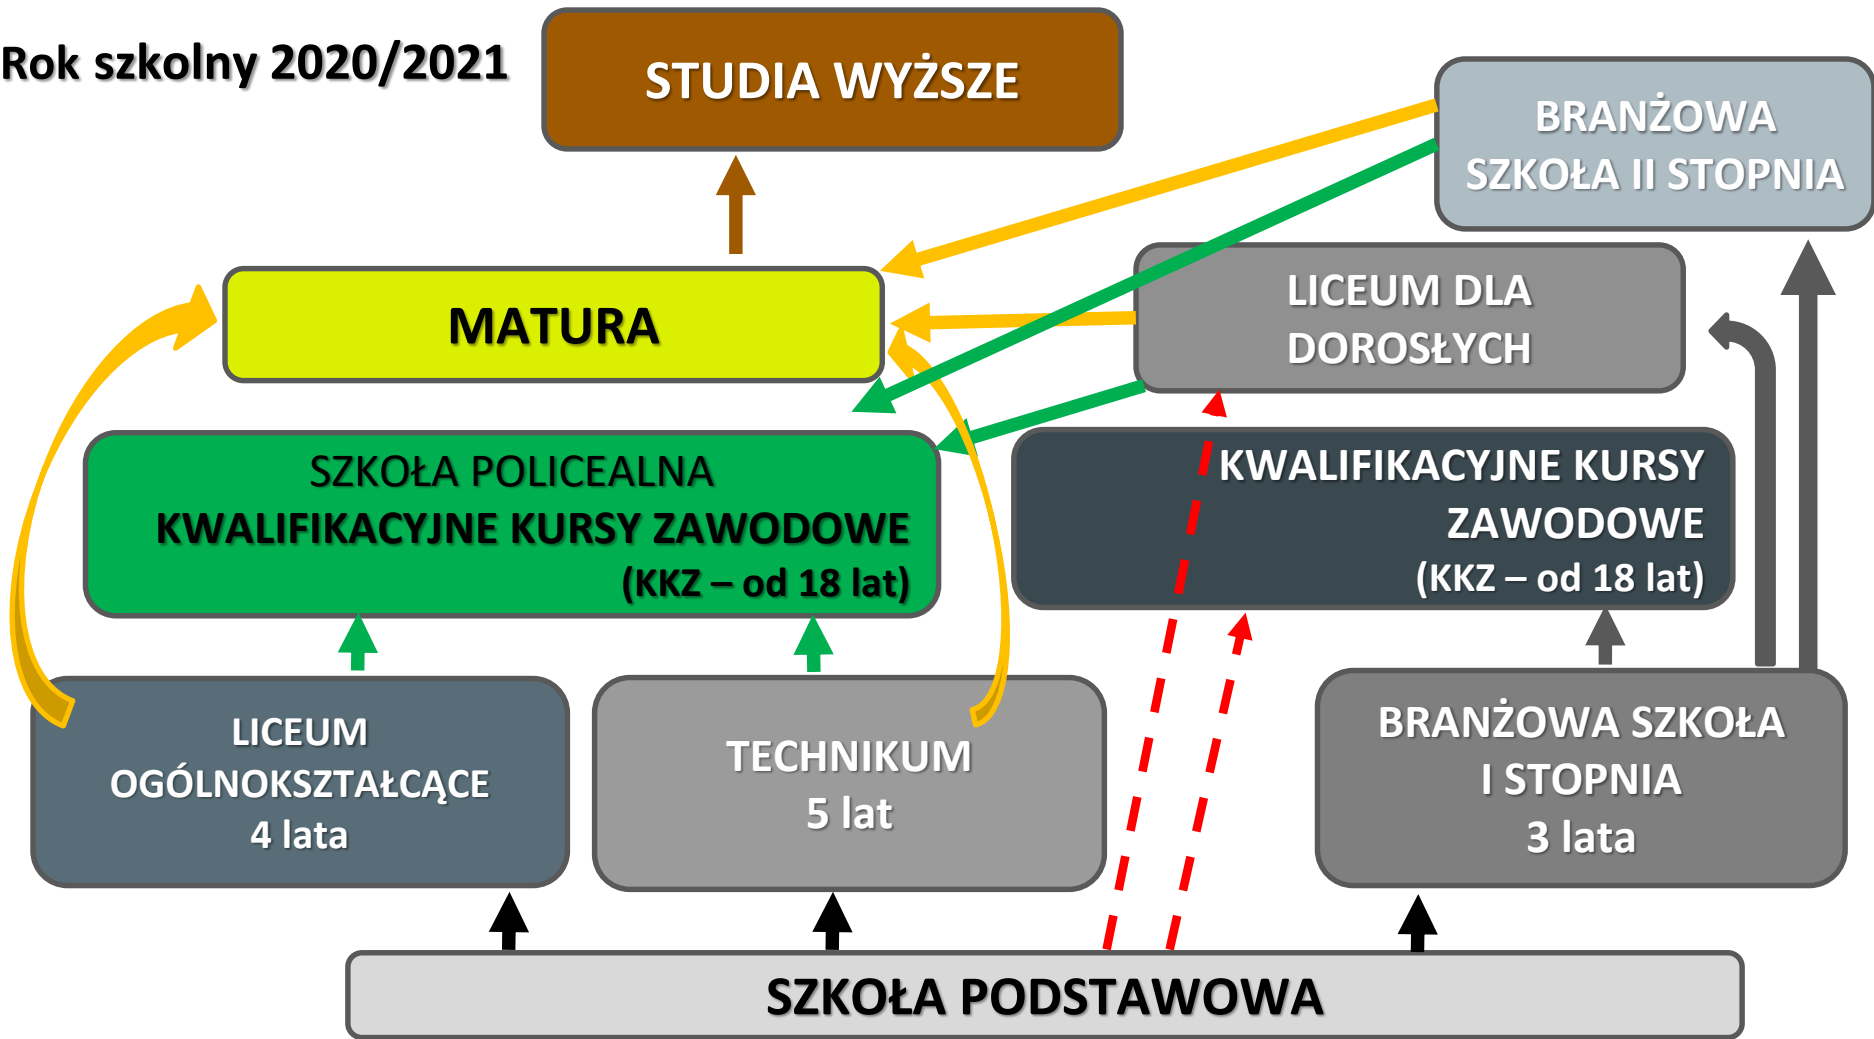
Rok szkolny 2020/2021

STUDIA WYŻSZE

BRANŻOWA SZKOŁA II STOPNIA

MATURA

LICEUM DLA DOROSŁYCH

SZKOŁA POLICEALNA
KWALIFIKACYJNE KURSY ZAWODOWE
(KKZ – od 18 lat)

KWALIFIKACYJNE KURSY ZAWODOWE
(KKZ – od 18 lat)

LICEUM OGÓLNOKSZTAŁCĄCE
4 lata

TECHNIKUM
5 lat

BRANŻOWA SZKOŁA I STOPNIA
3 lata

SZKOŁA PODSTAWOWA